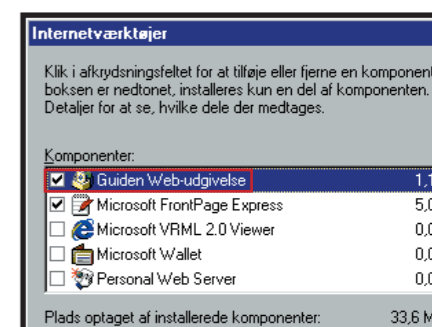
Internetværktøjer

Klik i afkrydsningsfeltet for at tilføje eller fjerne en komponent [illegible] boksen er nedtonet, installeres kun en del af komponenten. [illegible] Detaljer for at se, hvilke dele der medtages.

Komponenter:

| | | |
|---|---|---|
| ☑ | Guiden Web-udgivelse | 1,1 |
| ☑ | Microsoft FrontPage Express | 5,0 |
| ☐ | Microsoft VRML 2.0 Viewer | 0,0 |
| ☐ | Microsoft Wallet | 0,0 |
| ☐ | Personal Web Server | 0,0 |

Plads optaget af installerede komponenter: 33,6 M